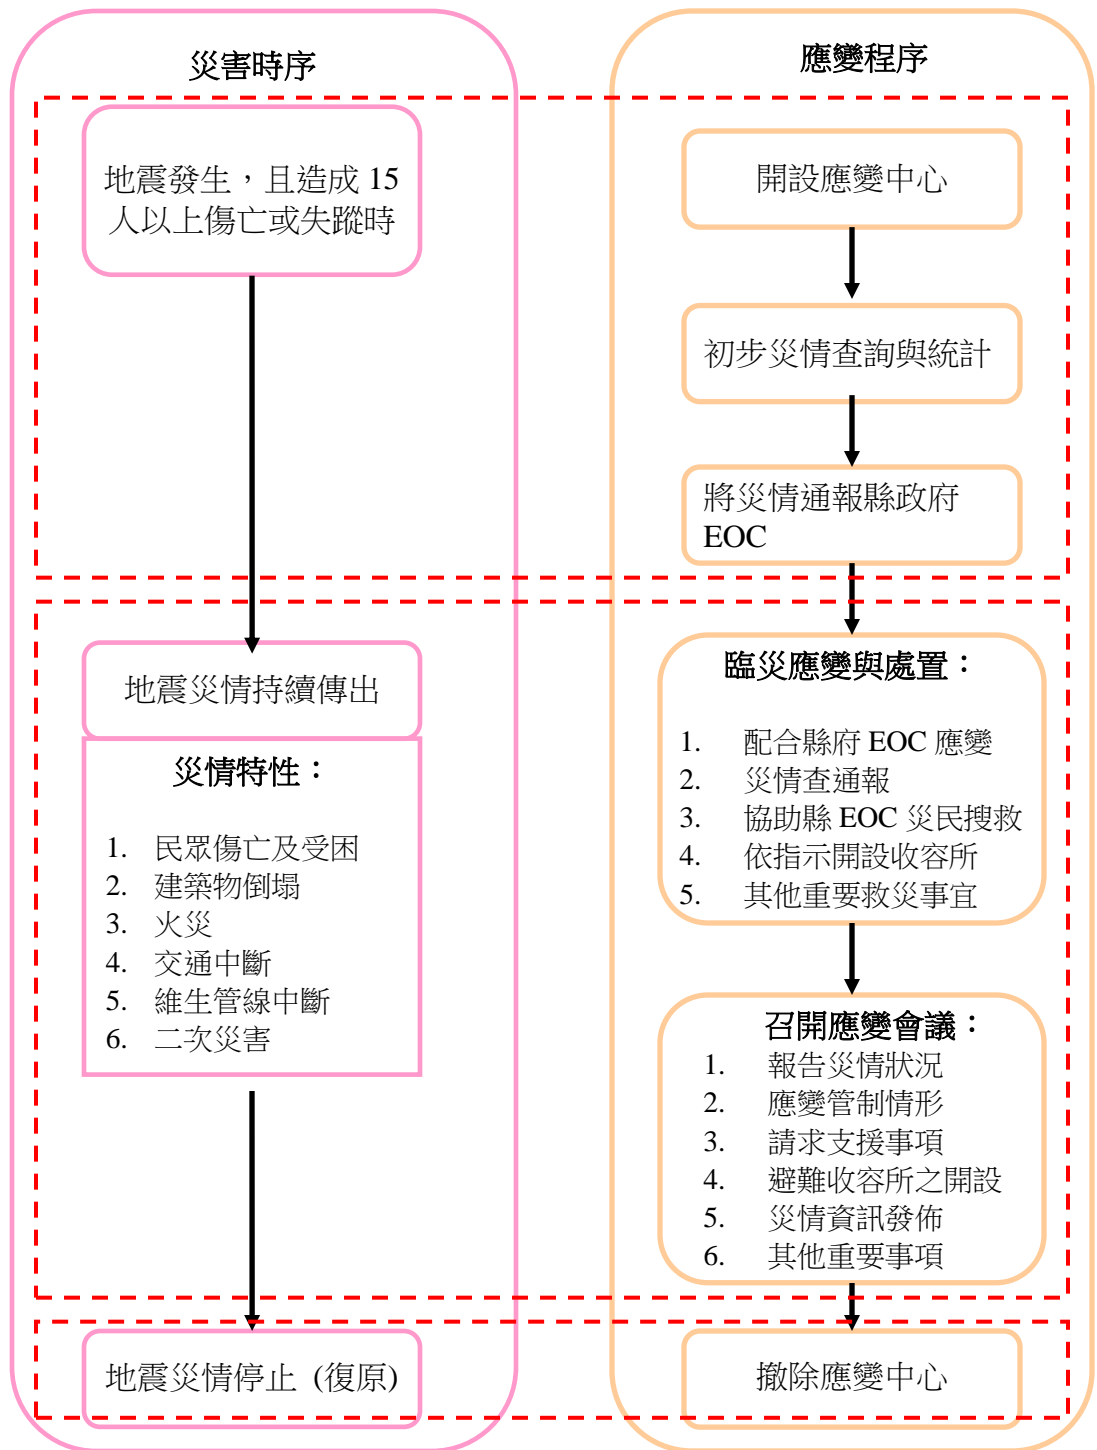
災害時序

應變程序

地震發生，且造成 15 人以上傷亡或失蹤時

開設應變中心

初步災情查詢與統計

將災情通報縣政府 EOC

地震災情持續傳出

災情特性：

1. 民眾傷亡及受困
2. 建築物倒塌
3. 火災
4. 交通中斷
5. 維生管線中斷
6. 二次災害

臨災應變與處置：

1. 配合縣府 EOC 應變
2. 災情查通報
3. 協助縣 EOC 災民搜救
4. 依指示開設收容所
5. 其他重要救災事宜

召開應變會議：

1. 報告災情狀況
2. 應變管制情形
3. 請求支援事項
4. 避難收容所之開設
5. 災情資訊發佈
6. 其他重要事項

地震災情停止（復原）

撤除應變中心